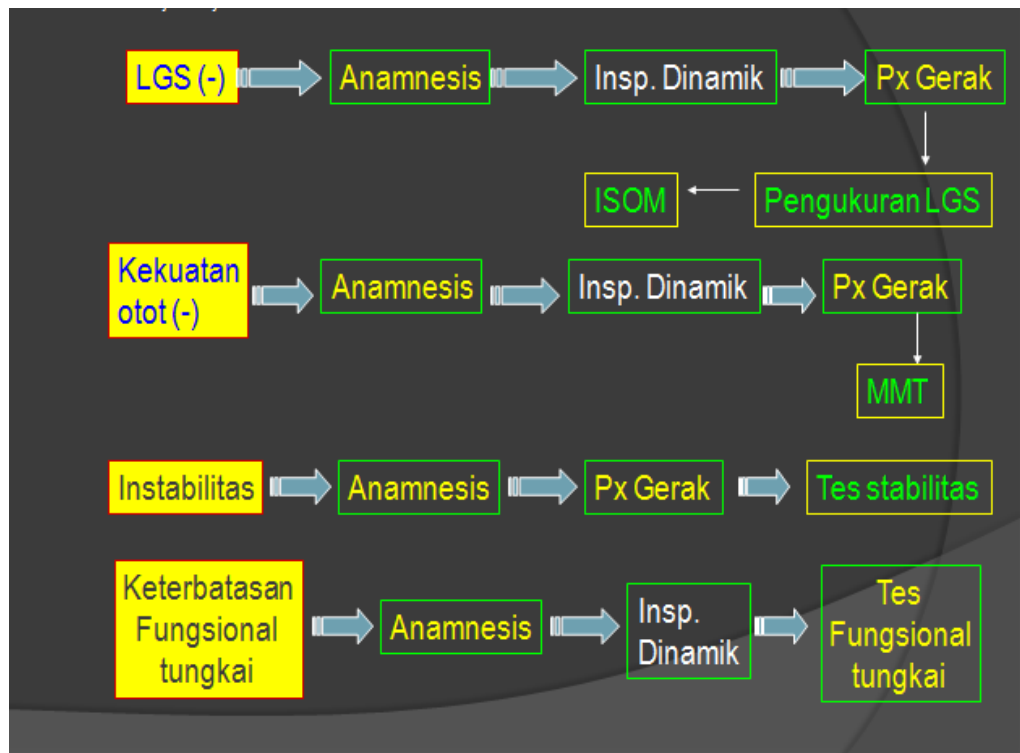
LGS (-)

Anamnesis

Insp. Dinamik

Px Gerak

Pengukuran LGS

ISOM

Kekuatan otot (-)

Anamnesis

Insp. Dinamik

Px Gerak

MMT

Instabilitas

Anamnesis

Px Gerak

Tes stabilitas

Keterbatasan Fungsional tungkai

Anamnesis

Insp. Dinamik

Tes Fungsional tungkai